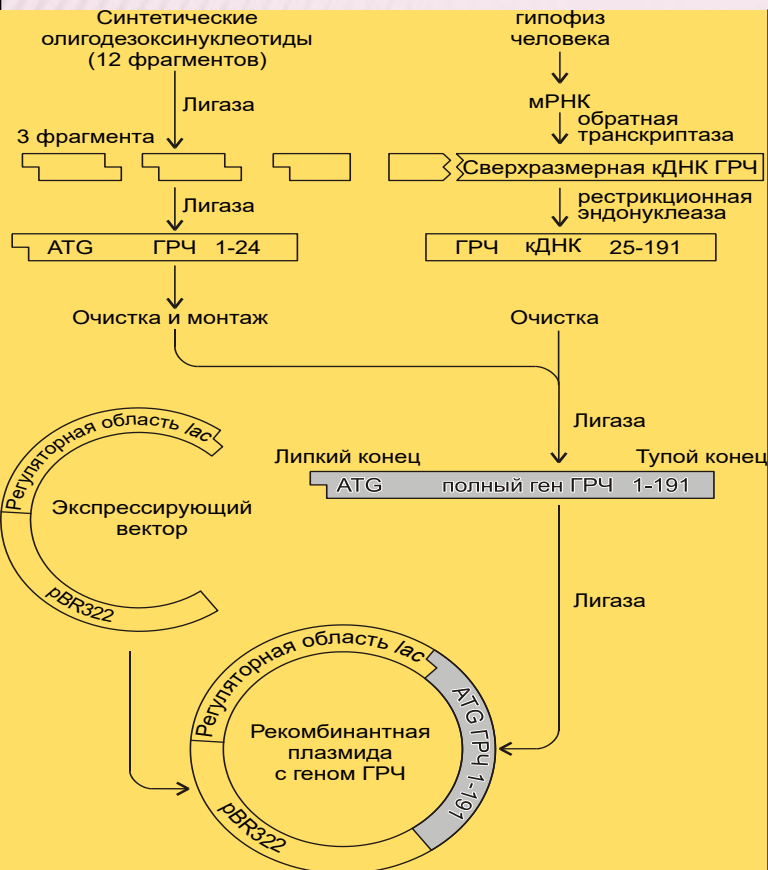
Синтетические олигодезоксинуклеотиды (12 фрагментов)

гипофиз человека

Лигаза

мРНК

обратная транскриптаза

3 фрагмента

Сверхразмерная кДНК ГРЧ

Лигаза

рестрикционная эндонуклеаза

ATG ГРЧ 1-24

ГРЧ кДНК 25-191

Очистка и монтаж

Очистка

Лигаза

Регуляторная область *lac*

Липкий конец

Тупой конец

ATG полный ген ГРЧ 1-191

Регуляторная

Экспрессирующий вектор

pBR322

Лигаза

Регуляторная область *lac*

ATG ГРЧ 1-191

Рекомбинантная плазмида с геном ГРЧ

pBR322